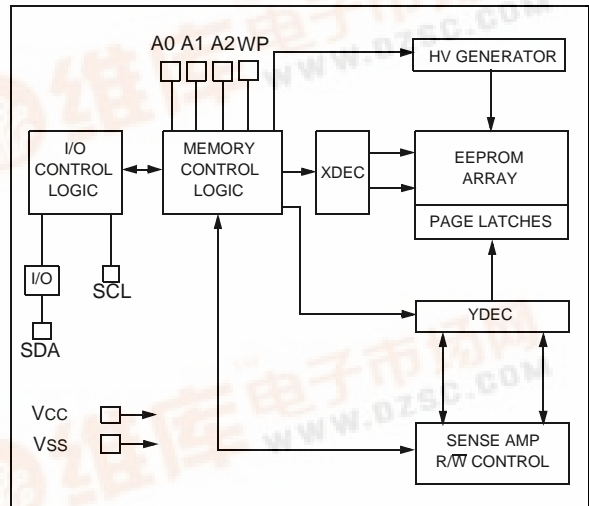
A0 A1 A2 WP

HV GENERATOR

I/O CONTROL LOGIC

MEMORY CONTROL LOGIC

XDEC

EEPROM ARRAY

PAGE LATCHES

I/O

SCL

SDA

YDEC

Vcc

Vss

SENSE AMP $R/\overline{W}$ CONTROL

维库电子市场网 www.dzsc.com

维库电子市场网 www.dzsc.com